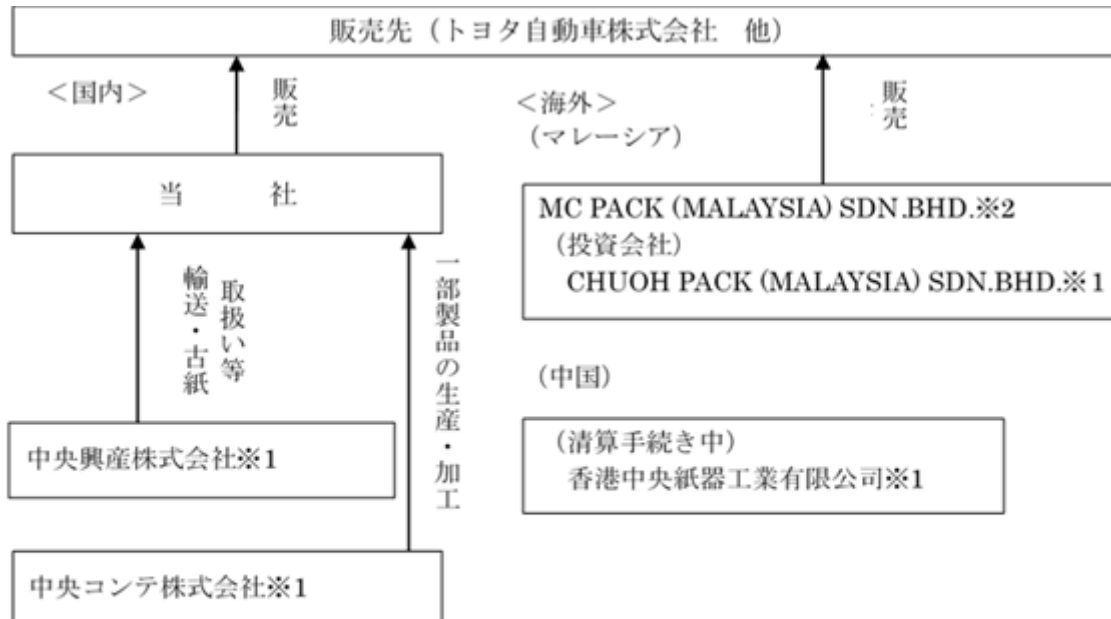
販売先（トヨタ自動車株式会社　他）

＜国内＞

販売

当　　社

輸送・古紙取扱い等

一部製品の生産・加工

中央興産株式会社※1

中央コンテ株式会社※1

＜海外＞
（マレーシア）

販売

MC PACK (MALAYSIA) SDN.BHD.※2
（投資会社）
CHUOH PACK (MALAYSIA) SDN.BHD.※1

（中国）

（清算手続き中）
香港中央紙器工業有限公司※1